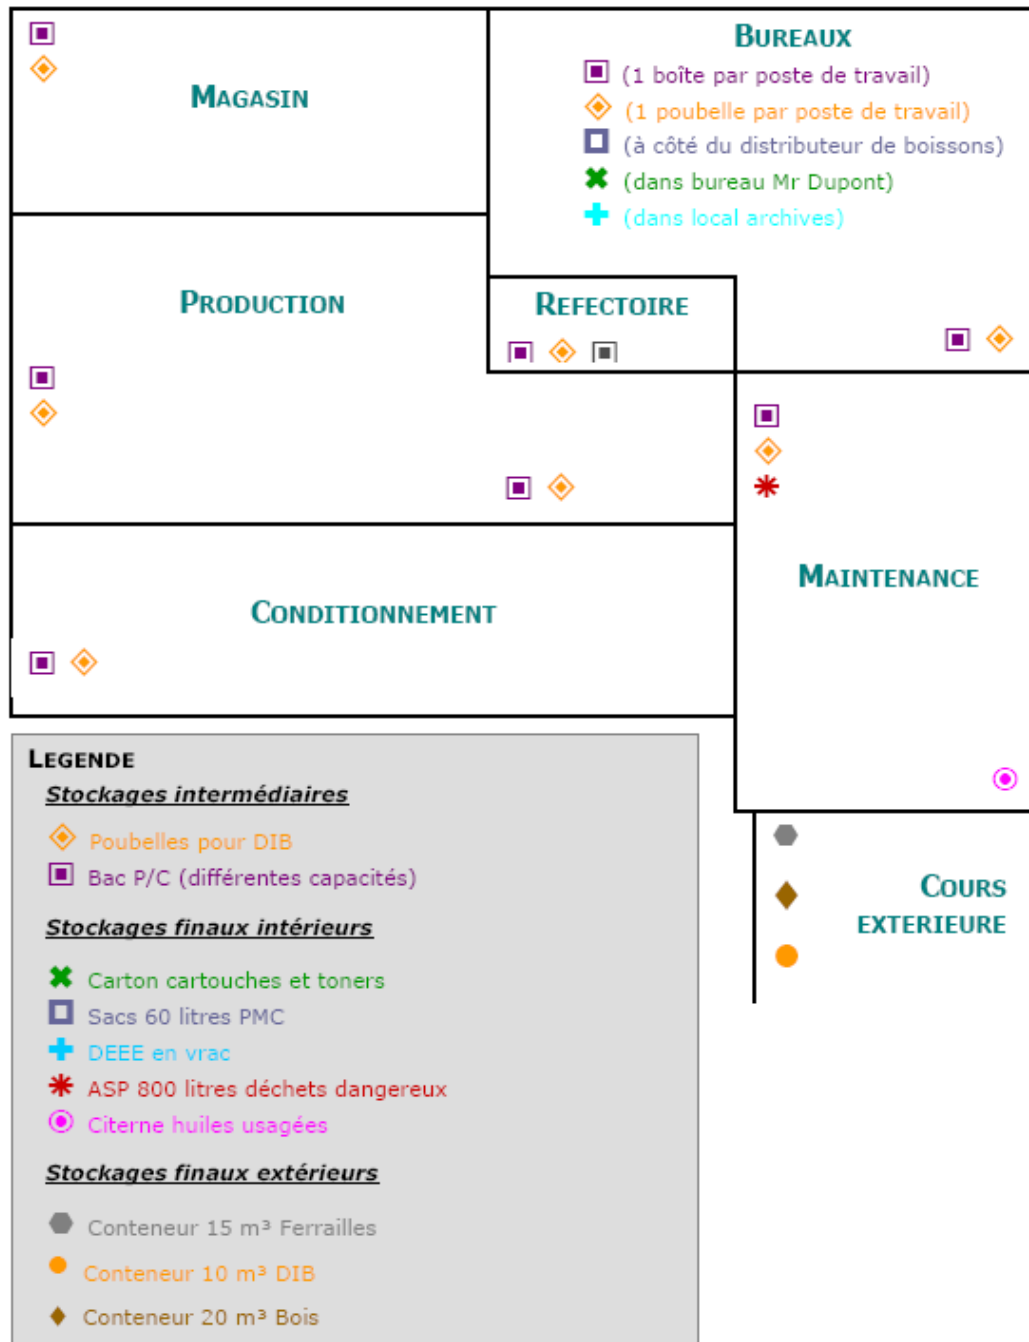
MAGASIN

BUREAUX
(1 boîte par poste de travail)
(1 poubelle par poste de travail)
(à côté du distributeur de boissons)
(dans bureau Mr Dupont)
(dans local archives)

PRODUCTION

REFECTOIRE

MAINTENANCE

CONDITIONNEMENT

COURS EXTERIEURE

LEGENDE

Stockages intermédiaires

Poubelles pour DIB
Bac P/C (différentes capacités)

Stockages finaux intérieurs

Carton cartouches et toners
Sacs 60 litres PMC
DEEE en vrac
ASP 800 litres déchets dangereux
Citerne huiles usagées

Stockages finaux extérieurs

Conteneur 15 m³ Ferrailles
Conteneur 10 m³ DIB
Conteneur 20 m³ Bois